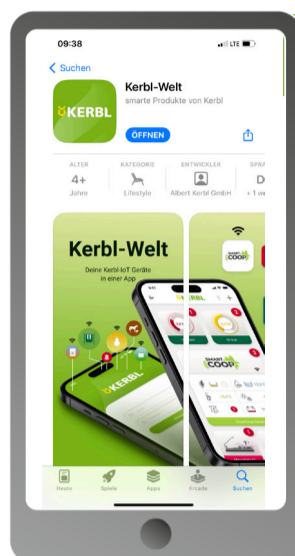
09:38

LTE

< Suchen

KERBL

Kerbl-Welt

smarte Produkte von Kerbl

ÖFFNEN

| ALTER | KATEGORIE | ENTWICKLER | SPRA |
|---|---|---|---|
| 4+ | | | D |
| Jahre | Lifestyle | Albert Kerbl GmbH | + 1 w |

Kerbl-Welt

Deine Kerbl-IoT Geräte in einer App

KERBL

KERBL

SMART COOP

SMART COOP

Heute

Spiele

Apps

Arcade

Suchen